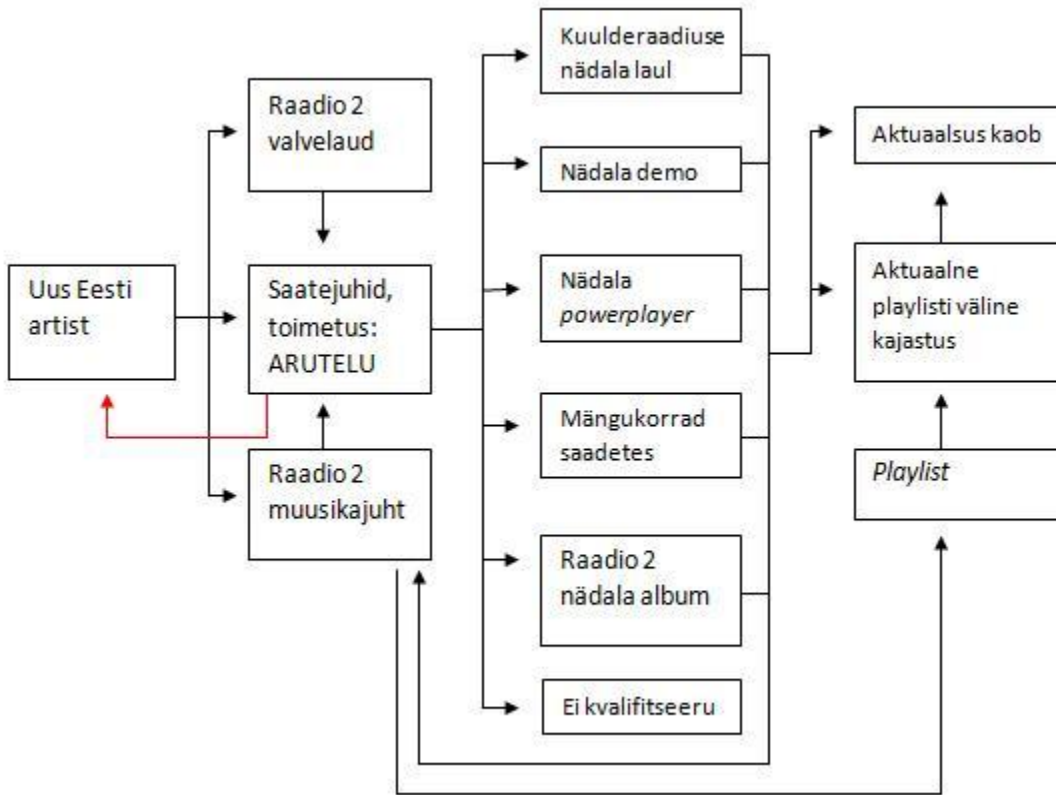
Uus Eesti artist

Raadio 2 valvelaud

Saatejuhid, toimetus: ARUTELU

Raadio 2 muusikajuht

Kuulderaadiuse nädala laul

Nädala demo

Nädala *powerplayer*

Mängukorrad saadetes

Raadio 2 nädala album

Ei kvalifitseeru

Aktuaalsus kaob

Aktuaalne playlisti väline kajastus

*Playlist*